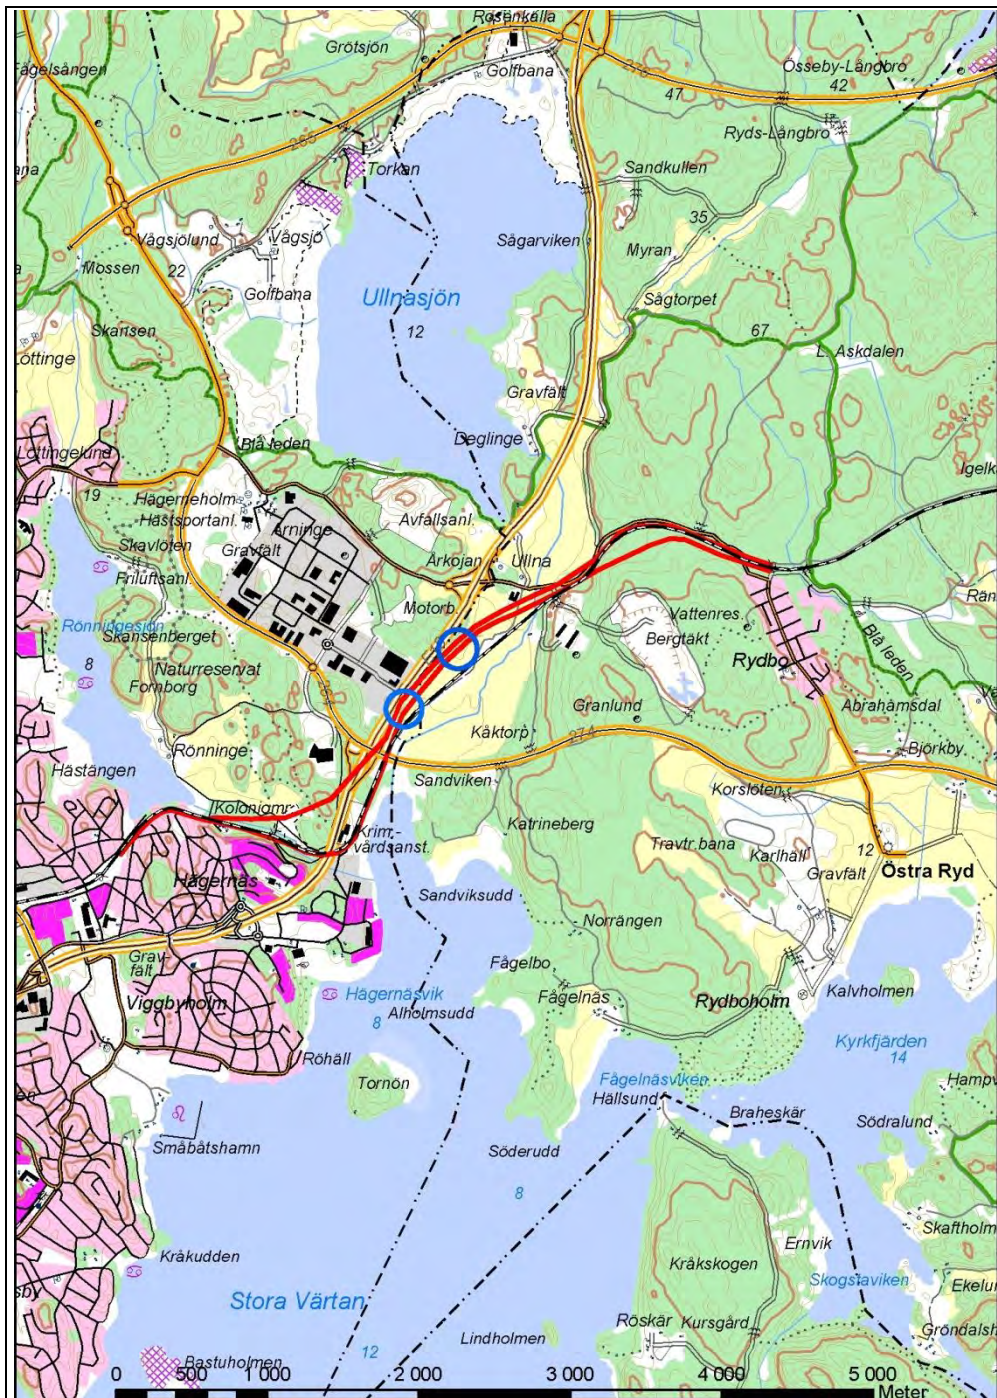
Rosenkälla
Grötsjön
Fågelsången
Golfbana
Össeby-Långbro
42
47
Ryds-Långbro
ana
Torkan
Sandkullen
35
Vågsjölund
Vågsjö
Sågarviken
Myran
Mossen
22
Golfbana
Sågtorpet
Ullnasjön
Skansen
12
67
Lottinge
Askdalen
Gravfält
Blå leden
Deglinge
Lottingelund
Igelk
19
Hagerneholm
Hästsportanl.
Avfallsanl.
Arninge
Skavlöten
Gravfält
Arkojan
Ullna
Friluftsanl.
Rån
Motorb.
Vattenres.
Rönningesjön
Skansenberget
Bergtäkt
8
Rydbo
Naturreservat
Blå leden
Fornborg
Granlund
Abrahamsdal
Kåktorp
Rönninge
Björkby
Hästängen
Sandviken
Korslöten
Koloniomr.
Katrineberg
Krim.-vårdsanst.
Travtr.bana
Karlhäll
12
Hägernäs
Gravfält
Östra Ryd
Sandviksudd
Norrängen
Grav-fält
Fågelbo
Viggbyholm
Hägernäsvik
Fågelnäs
Rydboholm
Kalvholmen
8
Alholmsudd
Kyrkfjärden
14
Röhäll
Tornön
Fågelnäsviken
Hampv
Hällsund
Braheskär
Södralund
Småbåtshamn
Söderudd
8
Skaftholm
Ernvik
Kråkudden
Kråkskogen
Skogsviken
Ekelu
Stora Värtan
sby
Röskär
Kursgård
Gröndalsh
Lindholmen
Bastuholmen
12
0
500
1 000
2 000
3 000
4 000
5 000
Meter